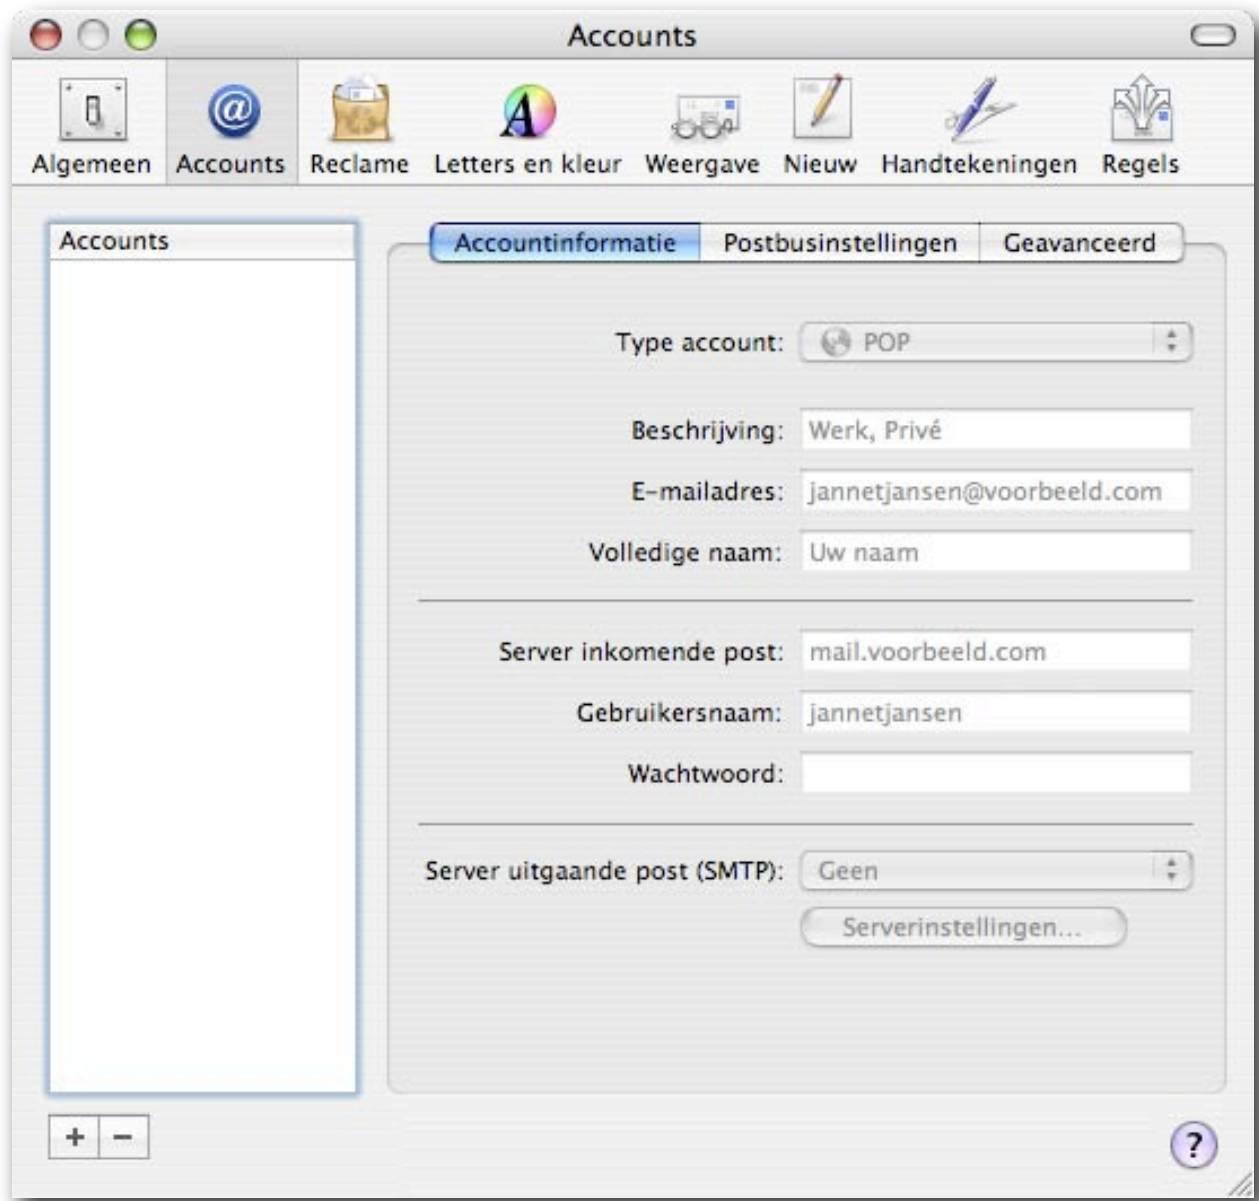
Accounts

Algemeen Accounts Reclame Letters en kleur Weergave Nieuw Handtekeningen Regels

Accounts

Accountinformatie Postbusinstellingen Geavanceerd

Type account: POP

Beschrijving: Werk, Privé

E-mailadres: jannetjansen@voorbeeld.com

Volledige naam: Uw naam

Server inkomende post: mail.voorbeeld.com

Gebruikersnaam: jannetjansen

Wachtwoord:

Server uitgaande post (SMTP): Geen

Serverinstellingen...

+ −

?